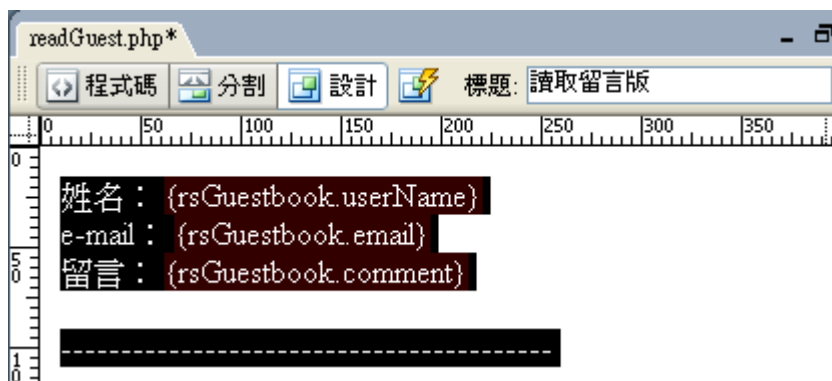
readGuest.php*

程式碼 分割 設計 標題: 讀取留言版

0 50 100 150 200 250 300 350

0

5
0

1
0

姓名： {rsGuestbook.userName}
e-mail： {rsGuestbook.email}
留言： {rsGuestbook.comment}

----------------------------------------